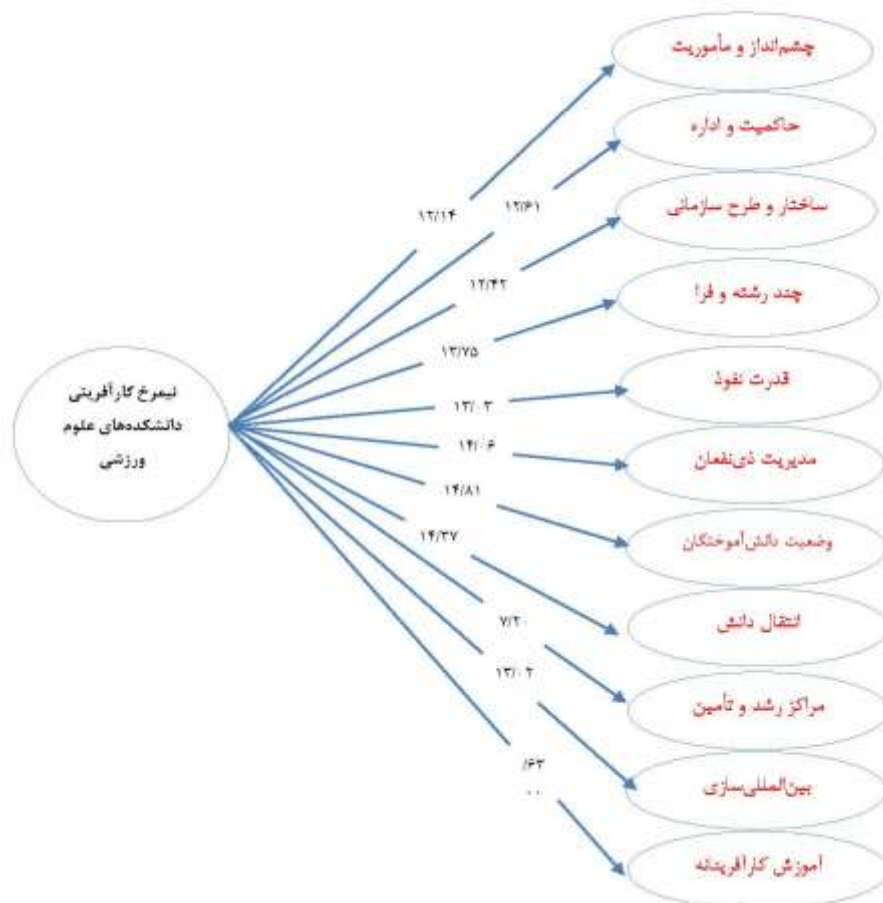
نیمرخ کارآفرینی دانشکده‌های علوم ورزشی

چشم‌انداز و مأموریت

حاکمیت و اداره

ساختار و طرح سازمانی

چند رشته و فرا

قدرت نفوذ

مدیریت ذی‌نفعان

وضعیت دانش‌آموختگان

انتقال دانش

مراکز رشد و تأمین

بین‌المللی‌سازی

آموزش کارآفرینانه

۱۲/۱۴

۱۲/۶۱

۱۲/۴۲

۱۲/۷۵

۱۳/۰۳

۱۴/۰۶

۱۴/۸۱

۱۴/۳۷

۷/۲۰

۱۳/۰۲

/۶۳
۰۰